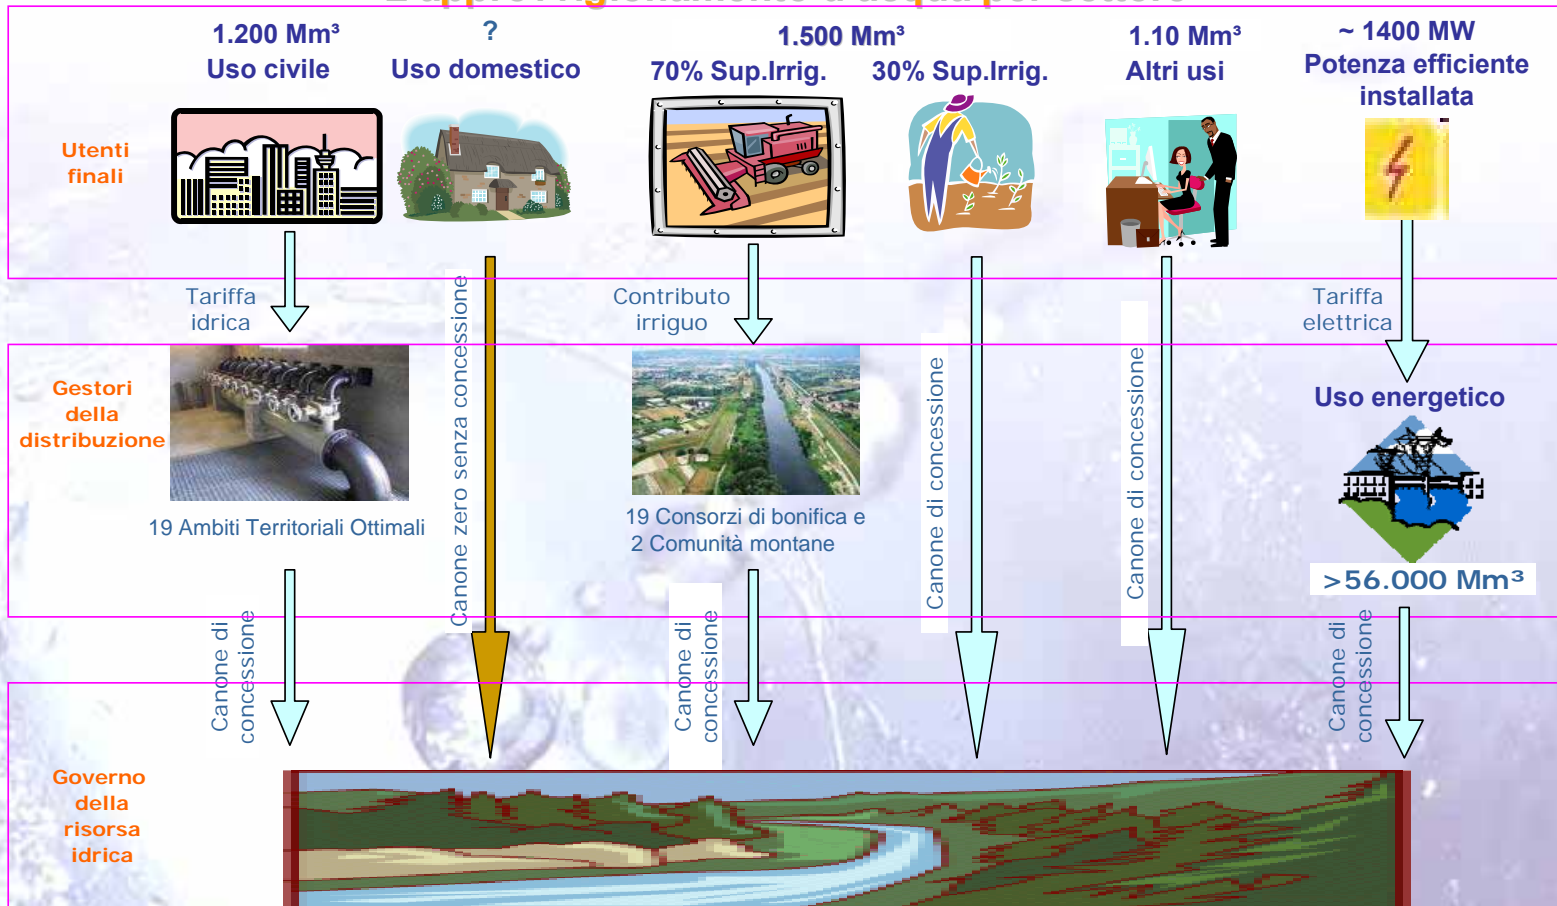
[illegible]

1.200 Mm³
Uso civile

?
Uso domestico

1.500 Mm³
70% Sup.Irrig.
30% Sup.Irrig.

1.10 Mm³
Altri usi

~ 1400 MW
Potenza efficiente installata

Utenti finali

Tariffa idrica

Canone zero senza concessione

Contributo irriguo

Canone di concessione

Canone di concessione

Tariffa elettrica

Gestori della distribuzione

19 Ambiti Territoriali Ottimali

19 Consorzi di bonifica e 2 Comunità montane

Uso energetico

>56.000 Mm³

Canone di concessione

Canone di concessione

Canone di concessione

Governo della risorsa idrica